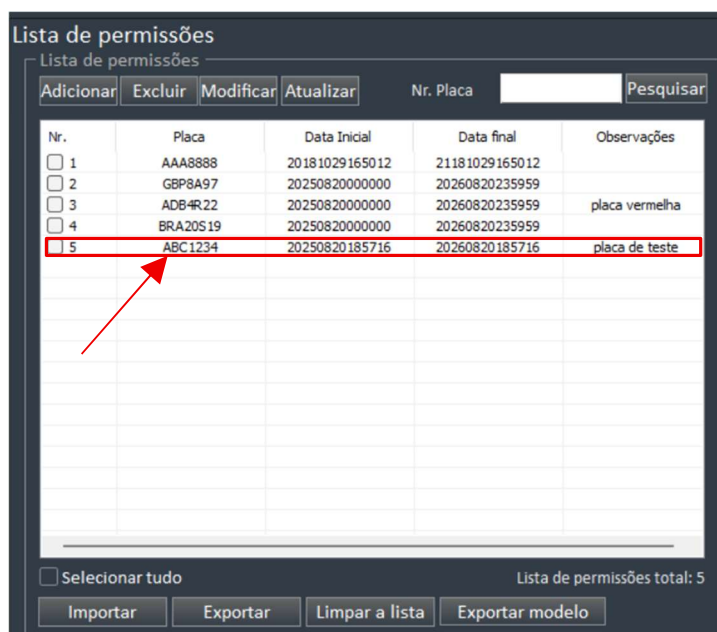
Lista de permissões

Lista de permissões

Adicionar Excluir Modificar Atualizar Nr. Placa Pesquisar

| Nr. | Placa | Data Inicial | Data final | Observações |
|---|---|---|---|---|
| 1 | AAA8888 | 20181029165012 | 21181029165012 | |
| 2 | GBP8A97 | 20250820000000 | 20260820235959 | |
| 3 | ADB4R22 | 20250820000000 | 20260820235959 | placa vermelha |
| 4 | BRA20S19 | 20250820000000 | 20260820235959 | |
| 5 | ABC1234 | 20250820185716 | 20260820185716 | placa de teste |

Selecionar tudo

Lista de permissões total: 5

Importar Exportar Limpar a lista Exportar modelo